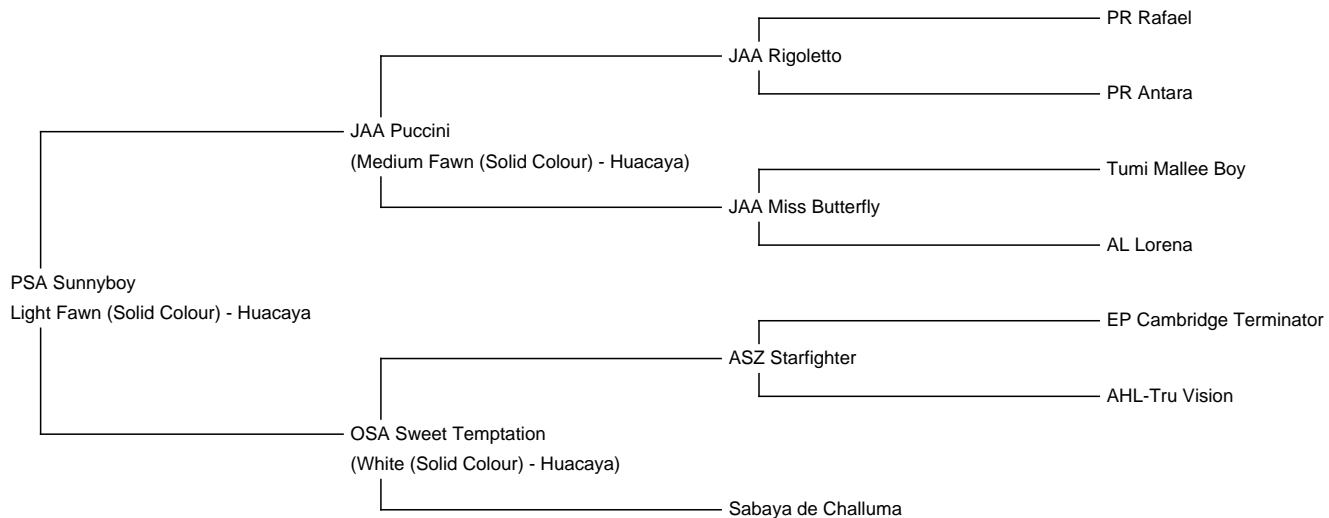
PR Rafael

JAA Rigoletto

PR Antara

JAA Puccini

(Medium Fawn (Solid Colour) - Huacaya)

Tumi Mallee Boy

JAA Miss Butterfly

AL Lorena

PSA Sunnyboy

Light Fawn (Solid Colour) - Huacaya

EP Cambridge Terminator

ASZ Starfighter

AHL-Tru Vision

OSA Sweet Temptation

(White (Solid Colour) - Huacaya)

Sabaya de Challuma